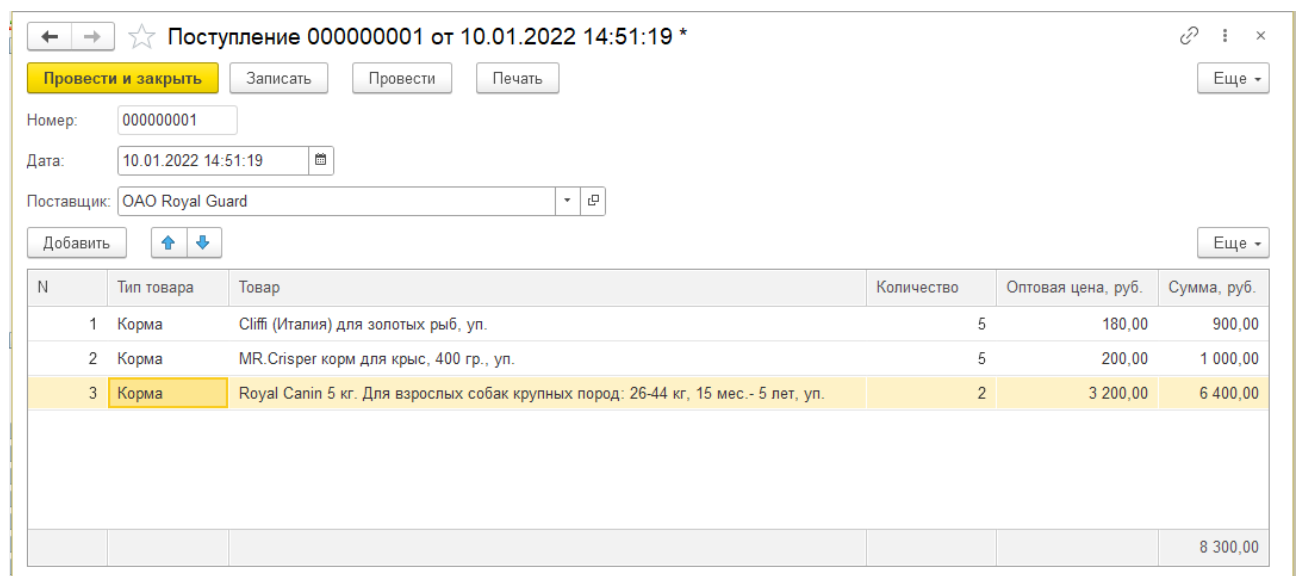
Поступление 000000001 от 10.01.2022 14:51:19 *

Провести и закрыть | Записать | Провести | Печать | Еще

Номер: 000000001

Дата: 10.01.2022 14:51:19

Поставщик: ОАО Royal Guard

Добавить | Еще

| N | Тип товара | Товар | Количество | Оптовая цена, руб. | Сумма, руб. |
|---|---|---|---|---|---|
| 1 | Корма | Cliffi (Италия) для золотых рыб, уп. | 5 | 180,00 | 900,00 |
| 2 | Корма | MR.Crisper корм для крыс, 400 гр., уп. | 5 | 200,00 | 1 000,00 |
| 3 | Корма | Royal Canin 5 кг. Для взрослых собак крупных пород: 26-44 кг, 15 мес.- 5 лет, уп. | 2 | 3 200,00 | 6 400,00 |
| | | | | | 8 300,00 |